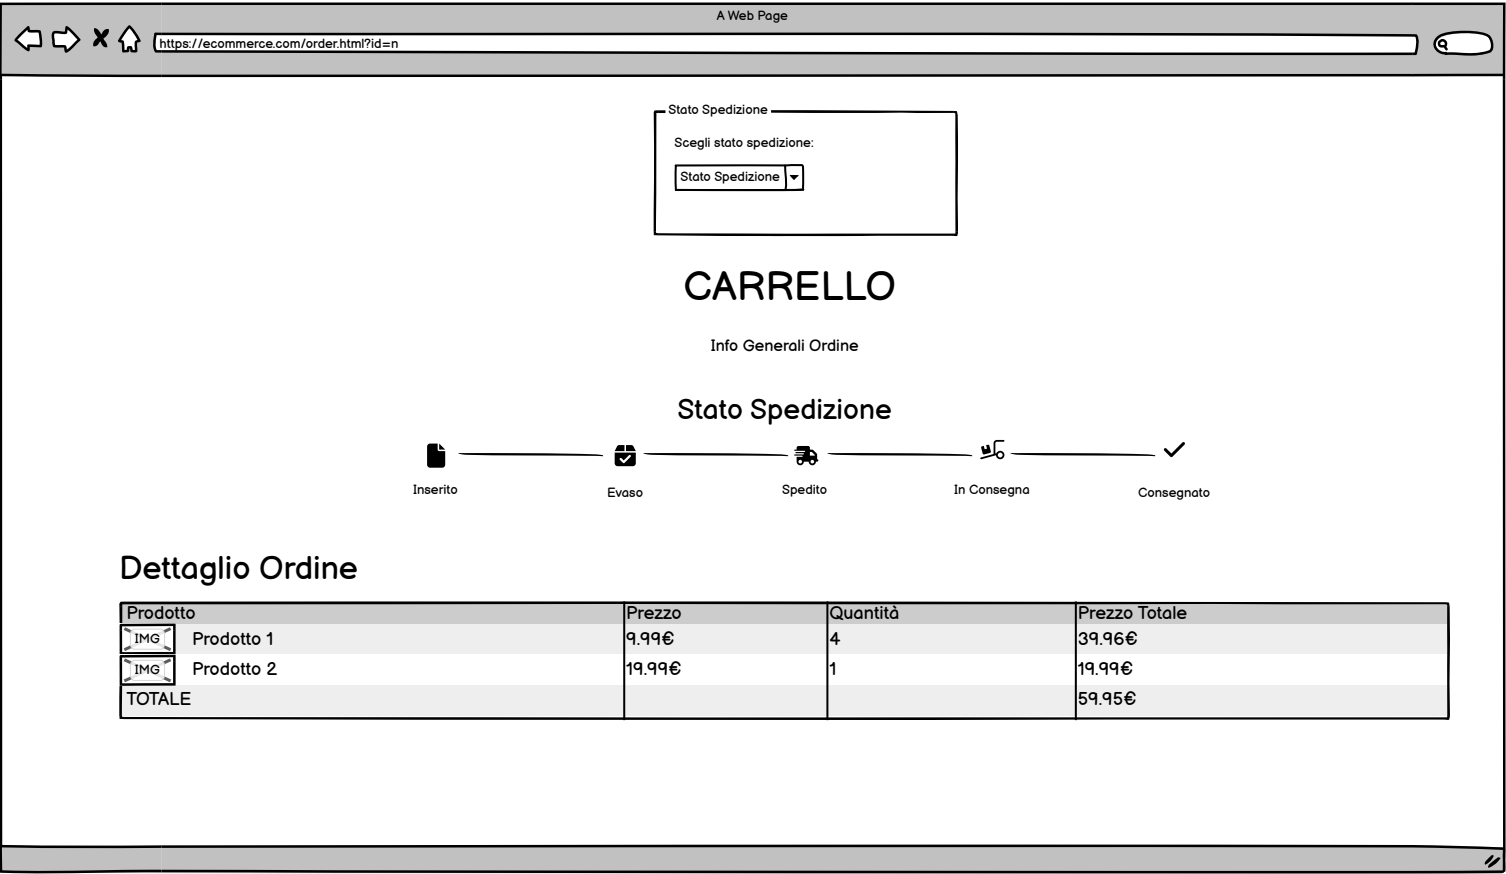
A Web Page

https://ecommerce.com/order.html?id=n

Stato Spedizione

Scegli stato spedizione:

Stato Spedizione

CARRELLO

Info Generali Ordine

Stato Spedizione

Inserito Evaso Spedito In Consegna Consegnato

Dettaglio Ordine

| Prodotto | Prezzo | Quantità | Prezzo Totale |
|---|---|---|---|
| IMG Prodotto 1 | 9.99€ | 4 | 39.96€ |
| IMG Prodotto 2 | 19.99€ | 1 | 19.99€ |
| TOTALE | | | 59.95€ |